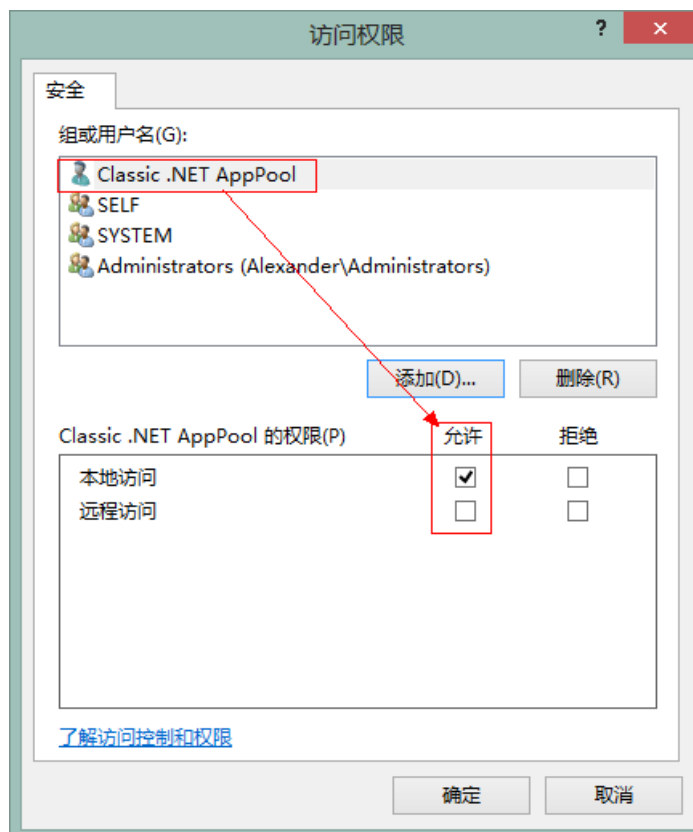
访问权限

?

安全

组或用户名(G):

Classic .NET AppPool
SELF
SYSTEM
Administrators (Alexander\Administrators)

添加(D)... 删除(R)

Classic .NET AppPool 的权限(P) 允许 拒绝

| | 允许 | 拒绝 |
|---|---|---|
| 本地访问 | ✔ | |
| 远程访问 | | |

了解访问控制和权限

确定 取消